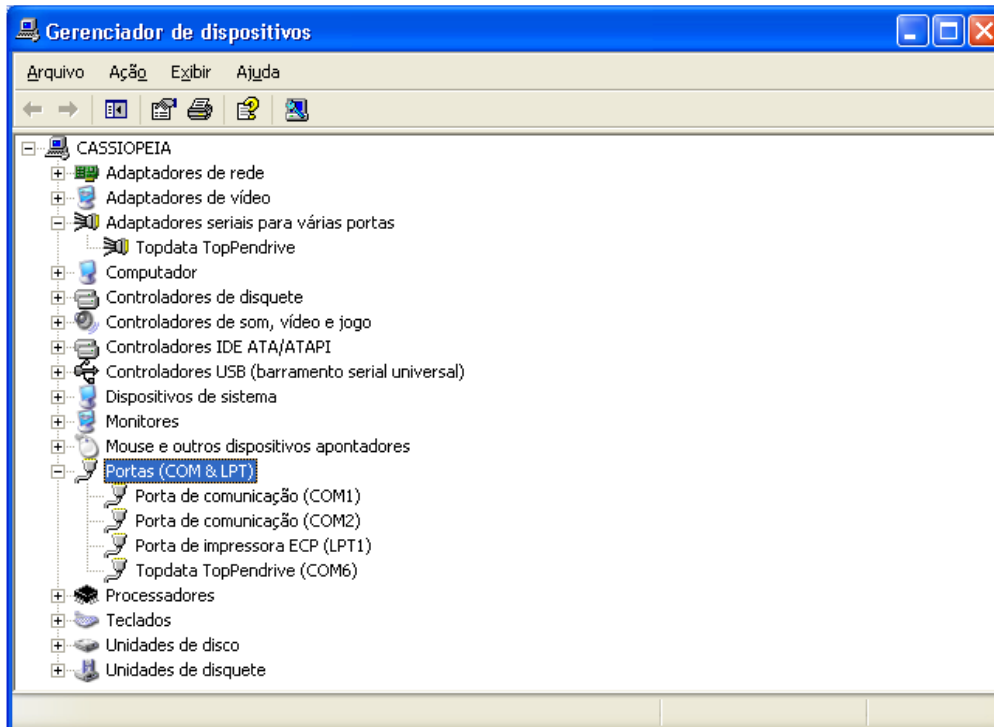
Gerenciador de dispositivos

Arquivo Ação Exibir Ajuda

CASSIOPEIA
Adaptadores de rede
Adaptadores de vídeo
Adaptadores seriais para várias portas
Topdata TopPendrive
Computador
Controladores de disquete
Controladores de som, vídeo e jogo
Controladores IDE ATA/ATAPI
Controladores USB (barramento serial universal)
Dispositivos de sistema
Monitores
Mouse e outros dispositivos apontadores
Portas (COM & LPT)
Porta de comunicação (COM1)
Porta de comunicação (COM2)
Porta de impressora ECP (LPT1)
Topdata TopPendrive (COM6)
Processadores
Teclados
Unidades de disco
Unidades de disquete